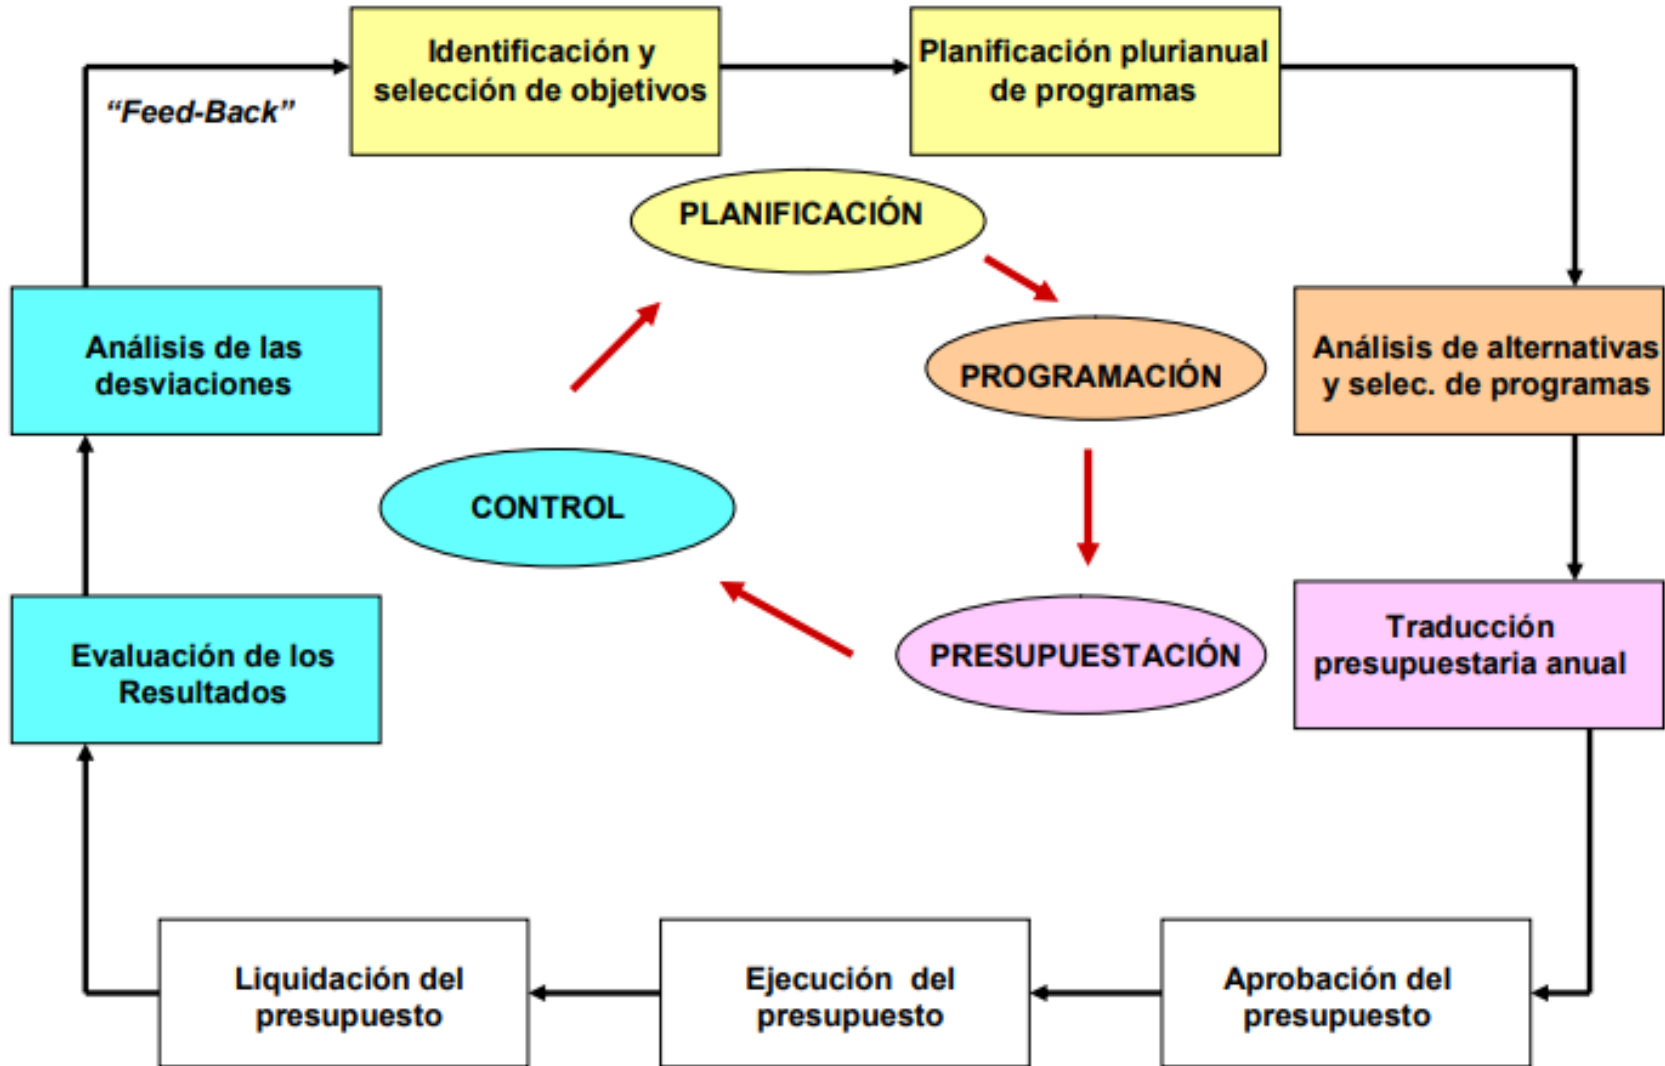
Identificación y selección de objetivos

Planificación plurianual de programas

"Feed-Back"

PLANIFICACIÓN

PROGRAMACIÓN

PRESUPUESTACIÓN

CONTROL

Análisis de las desviaciones

Análisis de alternativas y selec. de programas

Traducción presupuestaria anual

Evaluación de los Resultados

Aprobación del presupuesto

Ejecución del presupuesto

Liquidación del presupuesto